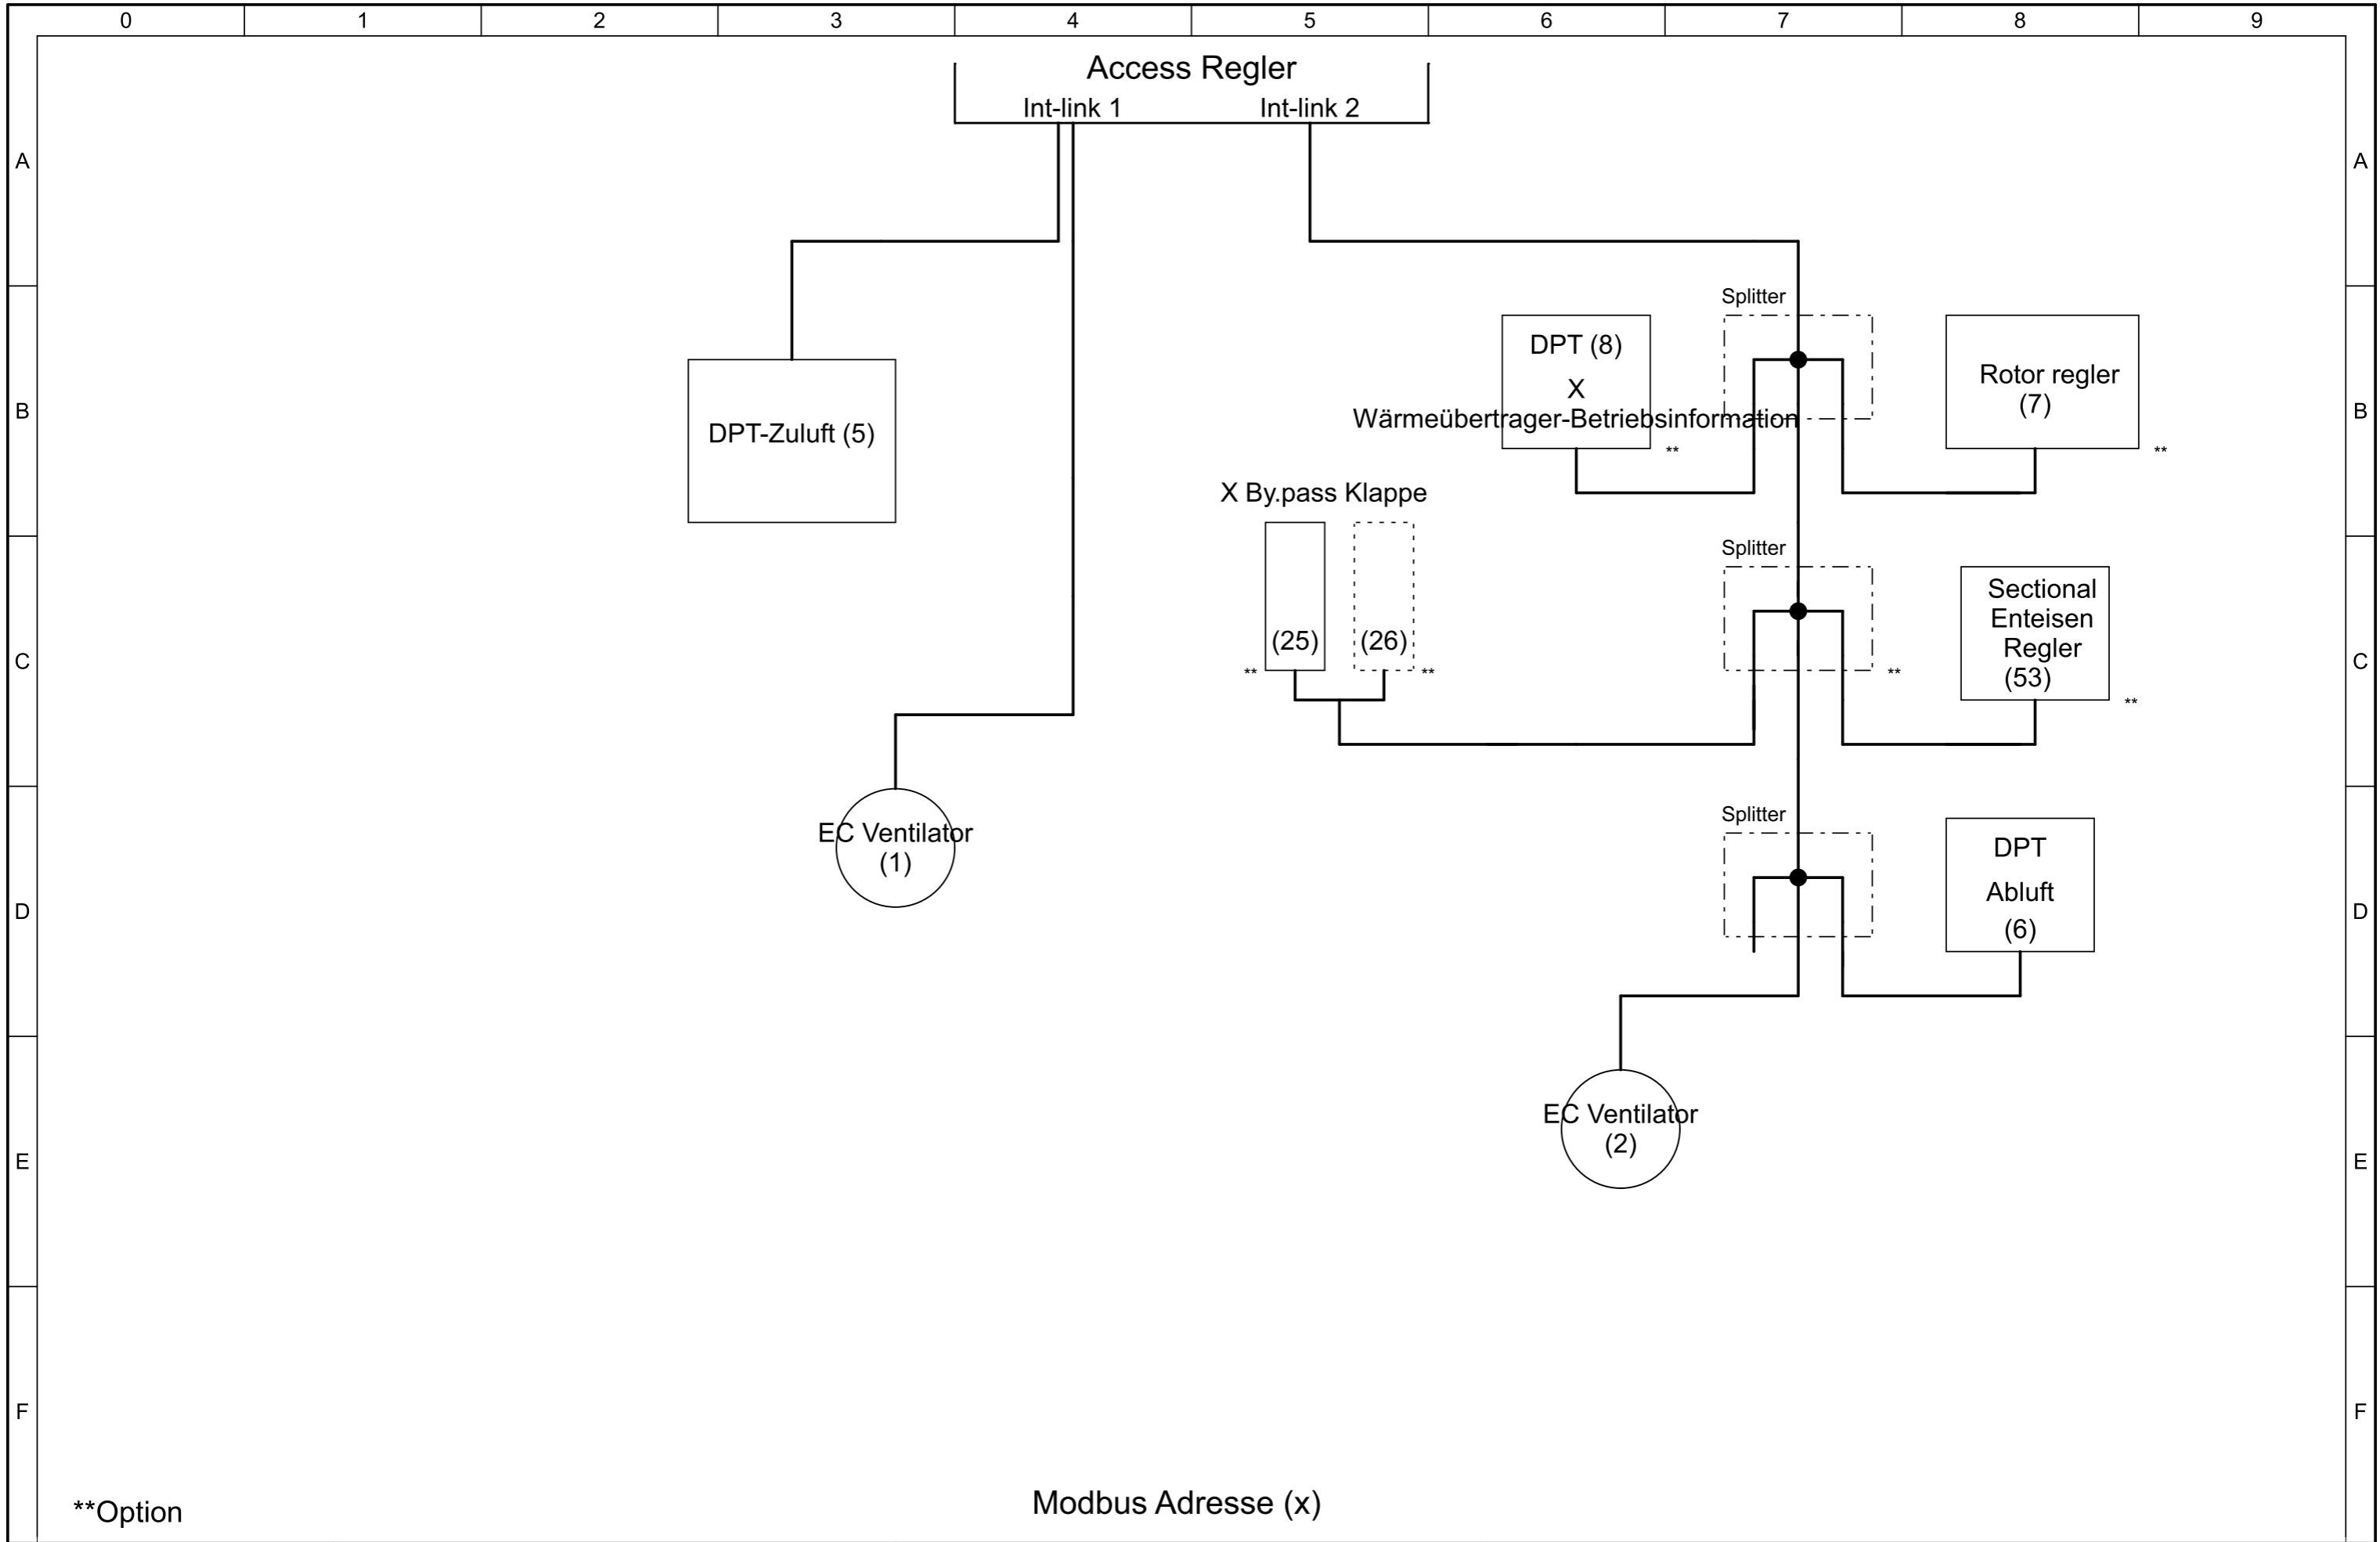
0 1 2 3 4 5 6 7 8 9

A
B
C
D
E
F

Access Regler
Int-link 1 Int-link 2

Splitter

DPT (8)
X
Wärmeübertrager-Betriebsinformation
**

Rotor regler
(7)
**

DPT-Zuluft (5)

X By.pass Klappe

Splitter

(25) (26)
** **

**

Sectional
Enteisen
Regler
(53)
**

Splitter

DPT
Abluft
(6)

EC Ventilator
(1)

EC Ventilator
(2)

A
B
C
D
E
F

**Option

Modbus Adresse (x)